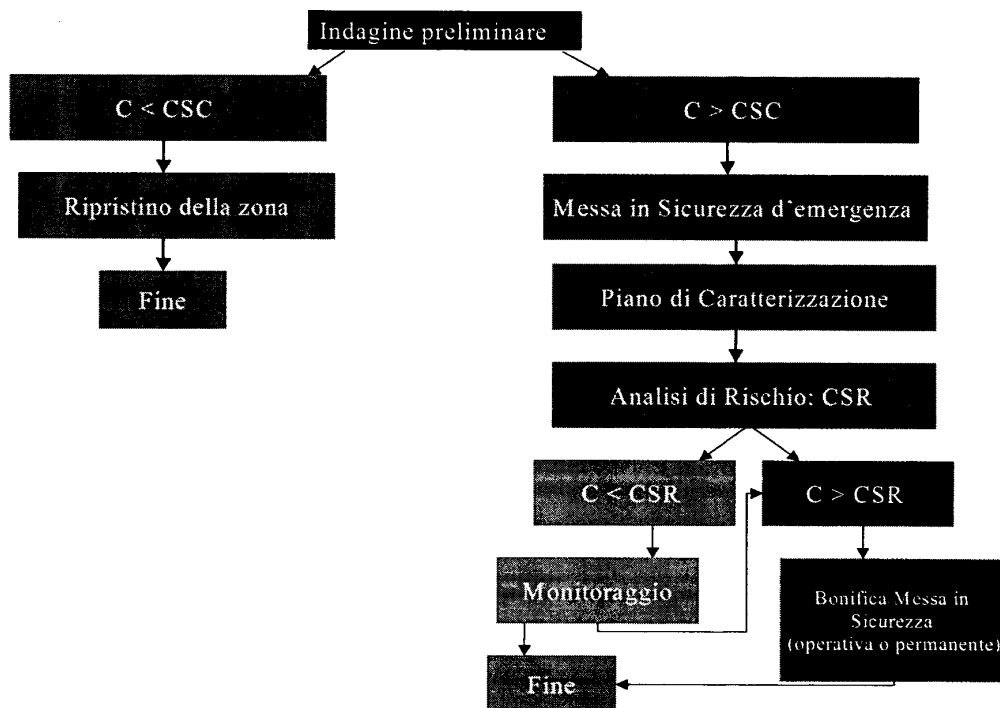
Indagine preliminare

C < CSC

Ripristino della zona

Fine

C > CSC

Messa in Sicurezza d'emergenza

Piano di Caratterizzazione

Analisi di Rischio: CSR

C < CSR

Monitoraggio

Fine

C > CSR

Bonifica Messa in Sicurezza (operativa o permanente)